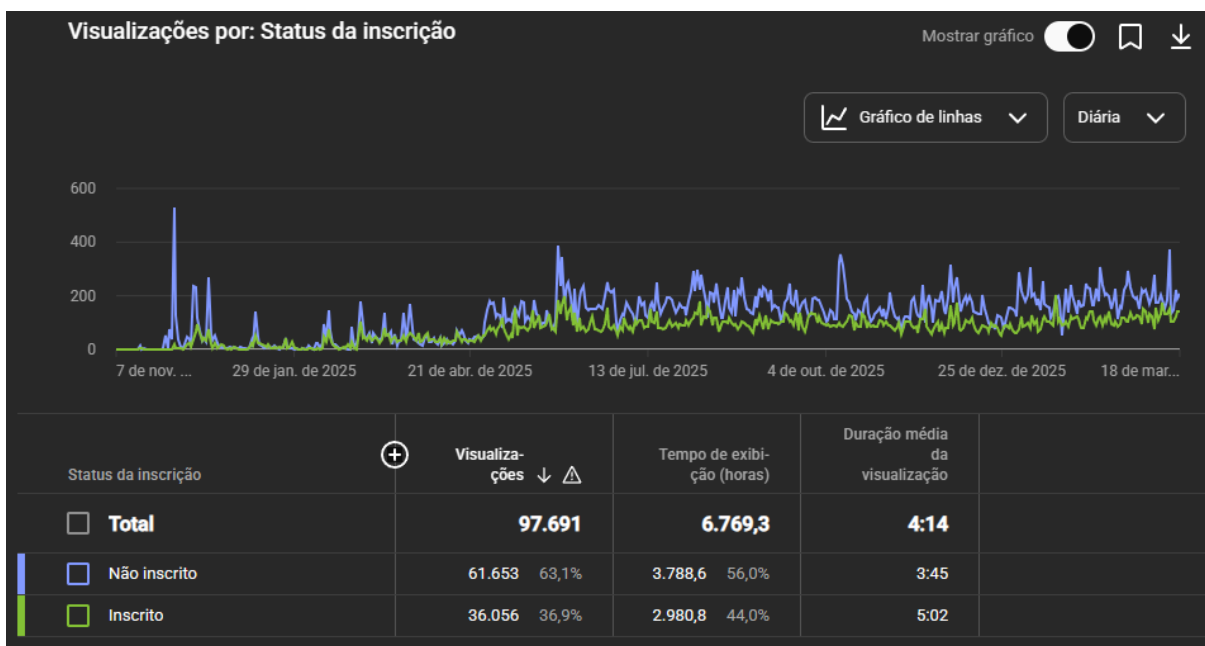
Visualizações por: Status da inscrição

Mostrar gráfico

Gráfico de linhas

Diária

600
400
200
0

7 de nov. ...
29 de jan. de 2025
21 de abr. de 2025
13 de jul. de 2025
4 de out. de 2025
25 de dez. de 2025
18 de mar...

| Status da inscrição | Visualizações ↓ ⚠ | Tempo de exibição (horas) | Duração média da visualização |
|---|---|---|---|
| Total | 97.691 | 6.769,3 | 4:14 |
| Não inscrito | 61.653 63,1% | 3.788,6 56,0% | 3:45 |
| Inscrito | 36.056 36,9% | 2.980,8 44,0% | 5:02 |